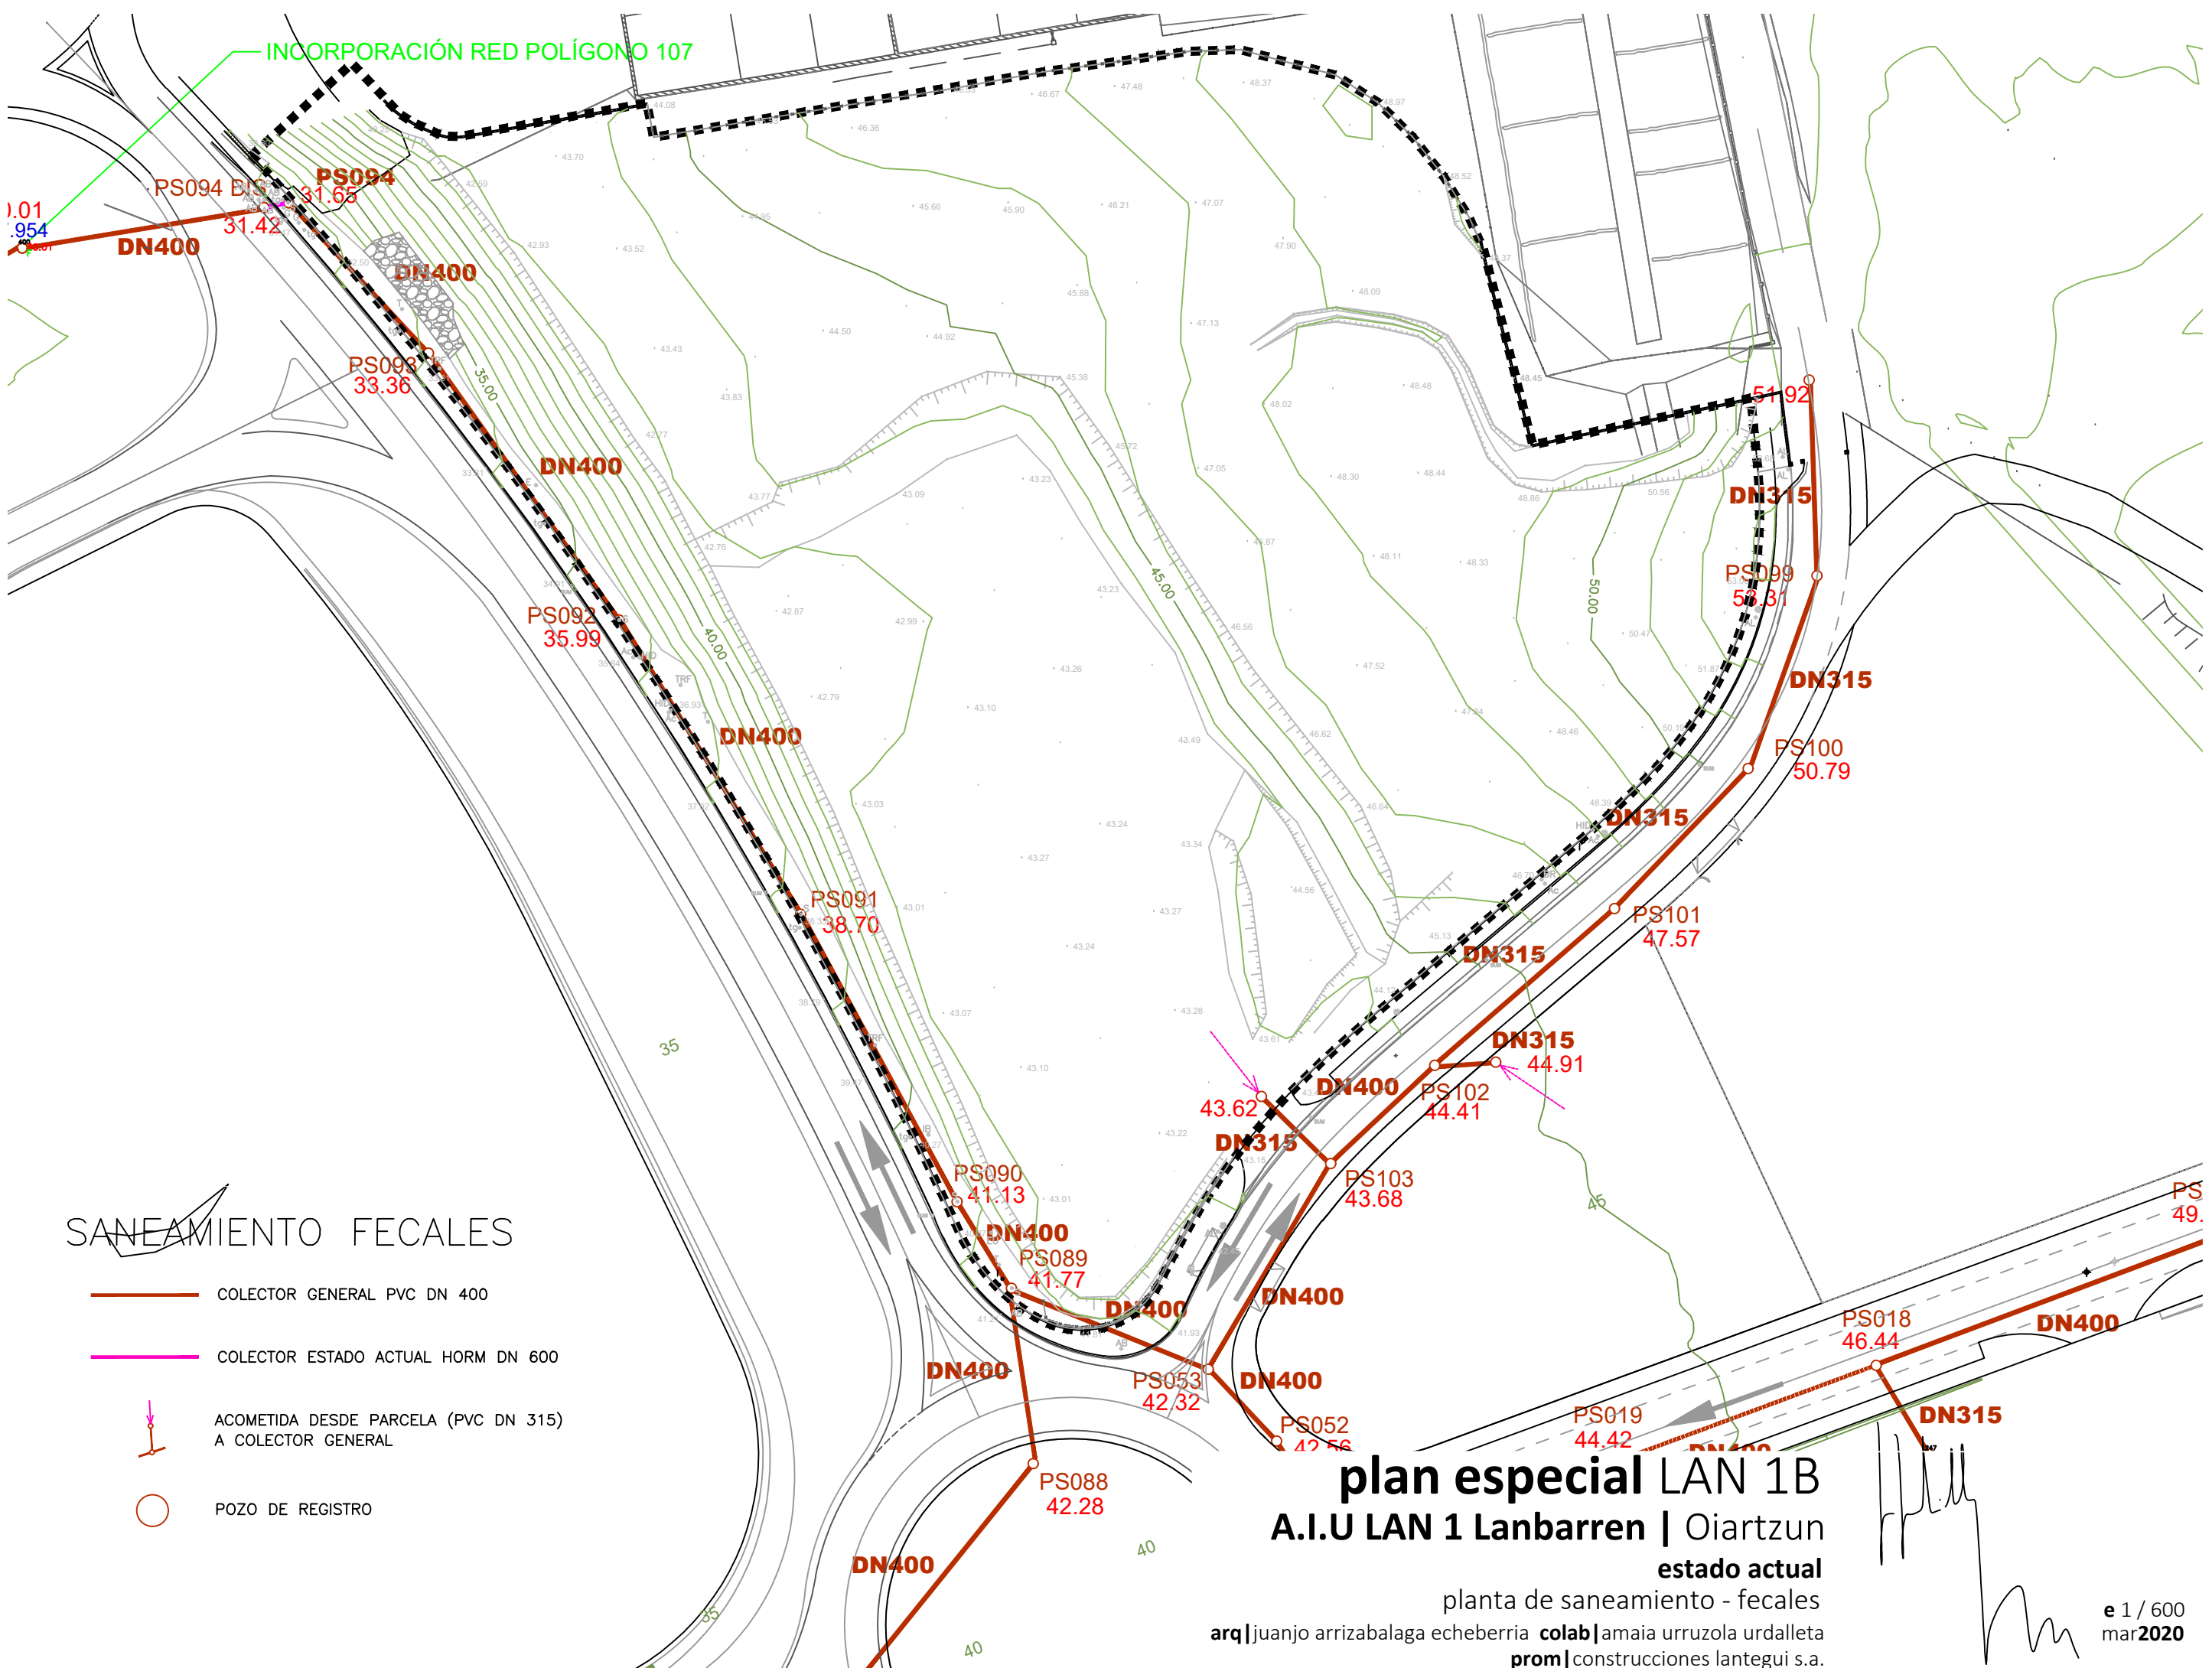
INCORPORACIÓN RED POLÍGONO 107

.01
.954
DN400
PS094 BIS
31.42
PS094
31.65
DN400
PS093
33.36
35.00
DN400
PS092
35.99
40.00
DN400
PS091
38.70
35
PS090
41.13
DN400
PS089
41.77
DN400
DN400
PS088
42.28
DN400
40
35
40
45.00
50.00
51.92
DN315
PS099
53.31
DN315
PS100
50.79
DN315
PS101
47.57
DN315
DN315
44.91
PS102
44.41
DN400
43.62
DN315
PS103
43.68
45
DN400
DN400
PS053
42.32
PS052
42.56
PS019
44.42
PS018
46.44
DN400
DN315
PS
49.

SANEAMIENTO FECALES

COLECTOR GENERAL PVC DN 400

COLECTOR ESTADO ACTUAL HORM DN 600

ACOMETIDA DESDE PARCELA (PVC DN 315) A COLECTOR GENERAL

POZO DE REGISTRO

plan especial LAN 1B
A.I.U LAN 1 Lanbarren | Oiartzun
estado actual
planta de saneamiento - fecales
arq | juanjo arrizabalaga echeberria colab | amaia urruzola urdalleta
prom | construcciones lantegui s.a.

e 1 / 600
mar2020